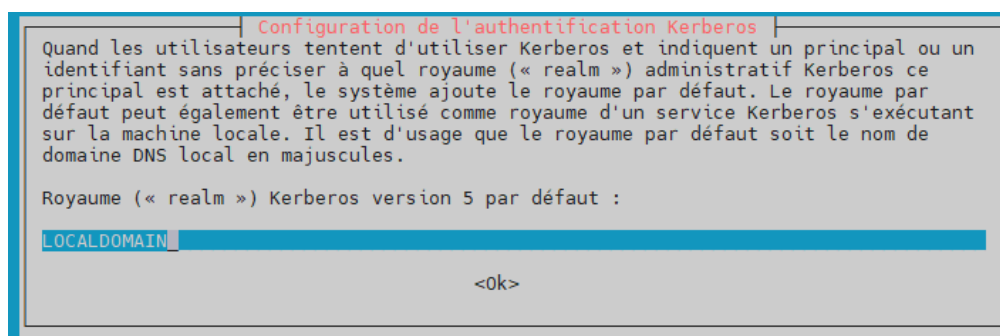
Configuration de l'authentification Kerberos

Quand les utilisateurs tentent d'utiliser Kerberos et indiquent un principal ou un identifiant sans préciser à quel royaume (« realm ») administratif Kerberos ce principal est attaché, le système ajoute le royaume par défaut. Le royaume par défaut peut également être utilisé comme royaume d'un service Kerberos s'exécutant sur la machine locale. Il est d'usage que le royaume par défaut soit le nom de domaine DNS local en majuscules.

Royaume (« realm ») Kerberos version 5 par défaut :

LOCALDOMAIN_

<Ok>